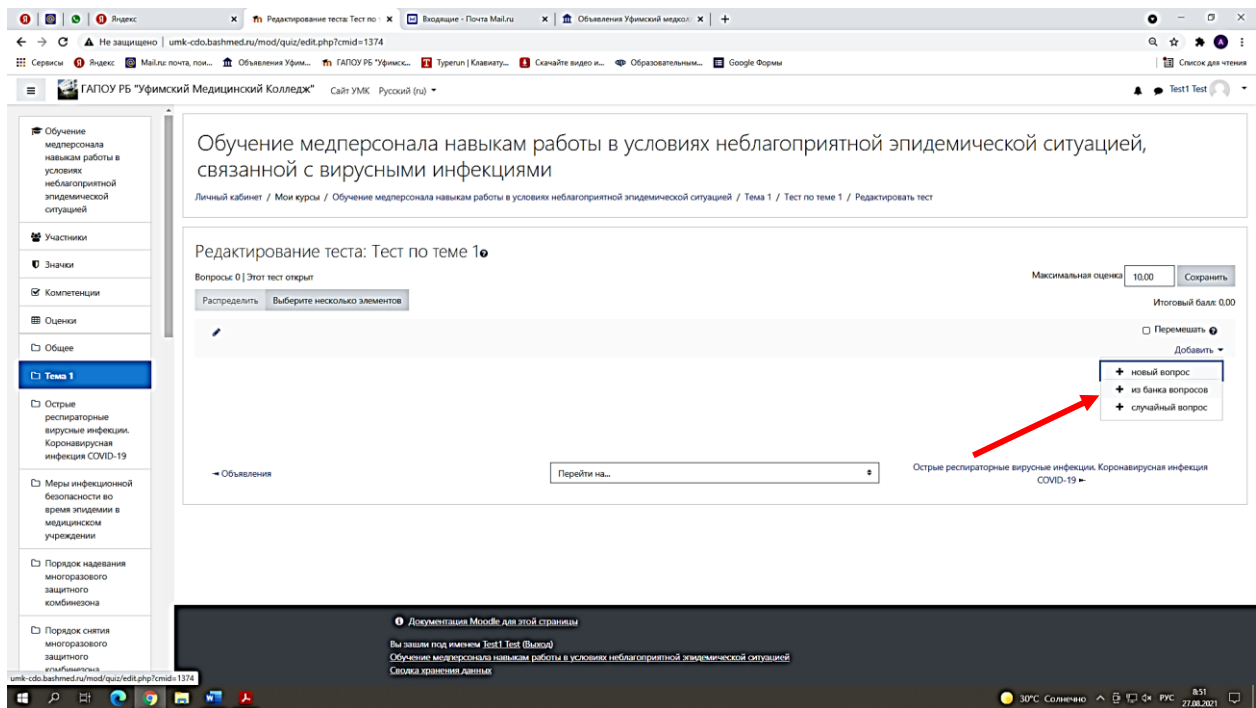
Яндекс | Редактирование теста: Тест по | Входящие - Почта Mail.ru | Объявления Уфимский медкол

Не защищено | umk-cdo.bashmed.ru/mod/quiz/edit.php?cmid=1374

Сервисы | Яндекс | Mail.ru: почта, пои... | Объявления Уфим... | ГАПОУ РБ "Уфимск... | Typerun | Клавиату... | Скачайте видео и... | Образовательным... | Google Формы | Список для чтения

ГАПОУ РБ "Уфимский Медицинский Колледж" Сайт УМК Русский (ru)

Test1 Test

Обучение медперсонала навыкам работы в условиях неблагоприятной эпидемической ситуацией

Участники

Значки

Компетенции

Оценки

Общее

Тема 1

Острые респираторные вирусные инфекции. Коронавирусная инфекция COVID-19

Меры инфекционной безопасности во время эпидемии в медицинском учреждении

Порядок надевания многоразового защитного комбинезона

Порядок снятия многоразового защитного комбинезона

Обучение медперсонала навыкам работы в условиях неблагоприятной эпидемической ситуацией, связанной с вирусными инфекциями

Личный кабинет / Мои курсы / Обучение медперсонала навыкам работы в условиях неблагоприятной эпидемической ситуацией / Тема 1 / Тест по теме 1 / Редактировать тест

Редактирование теста: Тест по теме 1

Вопросы: 0 | Этот тест открыт

Максимальная оценка 10,00 Сохранить

Распределить | Выберите несколько элементов

Итоговый балл: 0,00

Перемешать

Добавить

+ новый вопрос

+ из банка вопросов

+ случайный вопрос

◄ Объявления

Перейти на...

Острые респираторные вирусные инфекции. Коронавирусная инфекция COVID-19 ►

Документация Moodle для этой страницы

Вы зашли под именем Test1 Test (Выход)

Обучение медперсонала навыкам работы в условиях неблагоприятной эпидемической ситуацией

Сводка хранения данных

umk-cdo.bashmed.ru/mod/quiz/edit.php?cmid=1374

30°C Солнечно РУС 8:51 27.08.2021